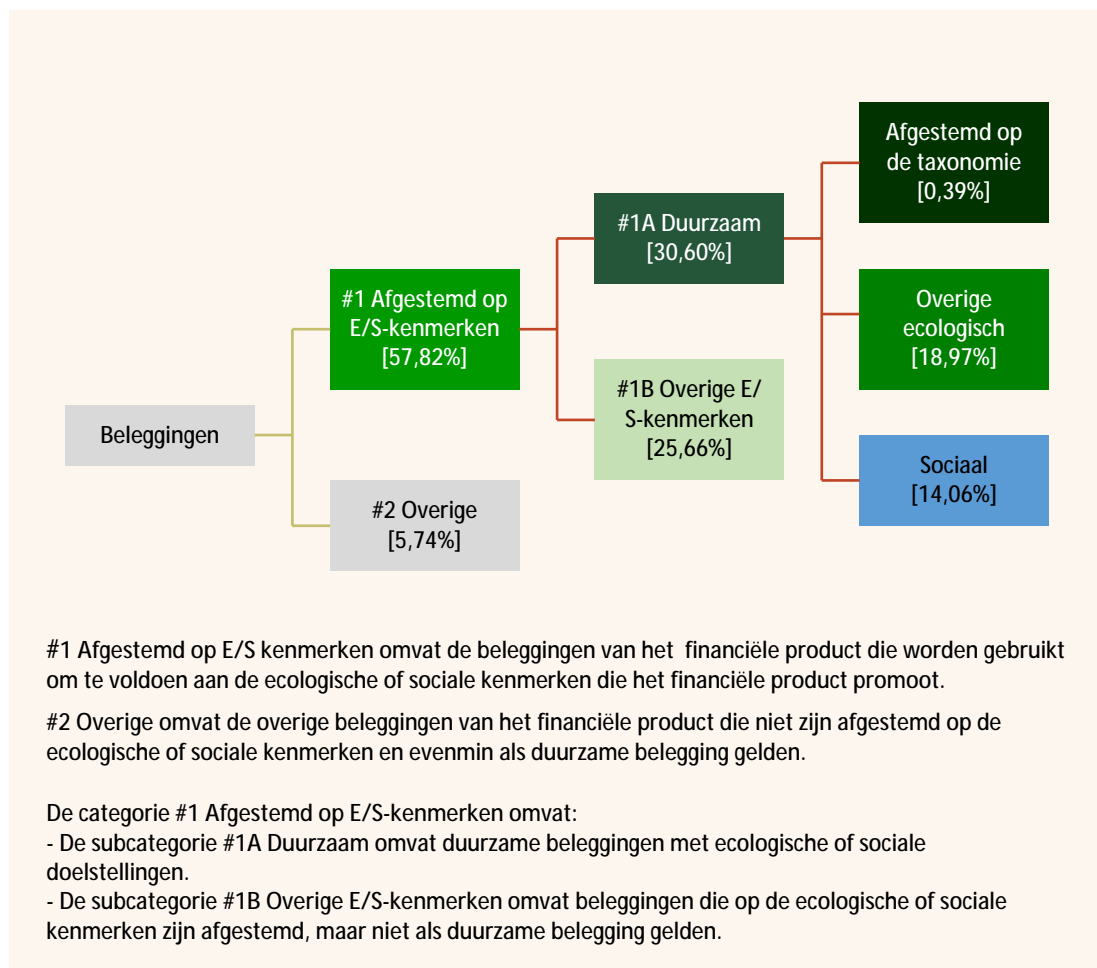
Afgestemd op de taxonomie [0,39%]

#1A Duurzaam [30,60%]

#1 Afgestemd op E/S-kenmerken [57,82%]

Overige ecologisch [18,97%]

Beleggingen

#1B Overige E/S-kenmerken [25,66%]

Sociaal [14,06%]

#2 Overige [5,74%]

#1 Afgestemd op E/S kenmerken omvat de beleggingen van het financiële product die worden gebruikt om te voldoen aan de ecologische of sociale kenmerken die het financiële product promoot.

#2 Overige omvat de overige beleggingen van het financiële product die niet zijn afgestemd op de ecologische of sociale kenmerken en evenmin als duurzame belegging gelden.

De categorie #1 Afgestemd op E/S-kenmerken omvat:
- De subcategorie #1A Duurzaam omvat duurzame beleggingen met ecologische of sociale doelstellingen.
- De subcategorie #1B Overige E/S-kenmerken omvat beleggingen die op de ecologische of sociale kenmerken zijn afgestemd, maar niet als duurzame belegging gelden.